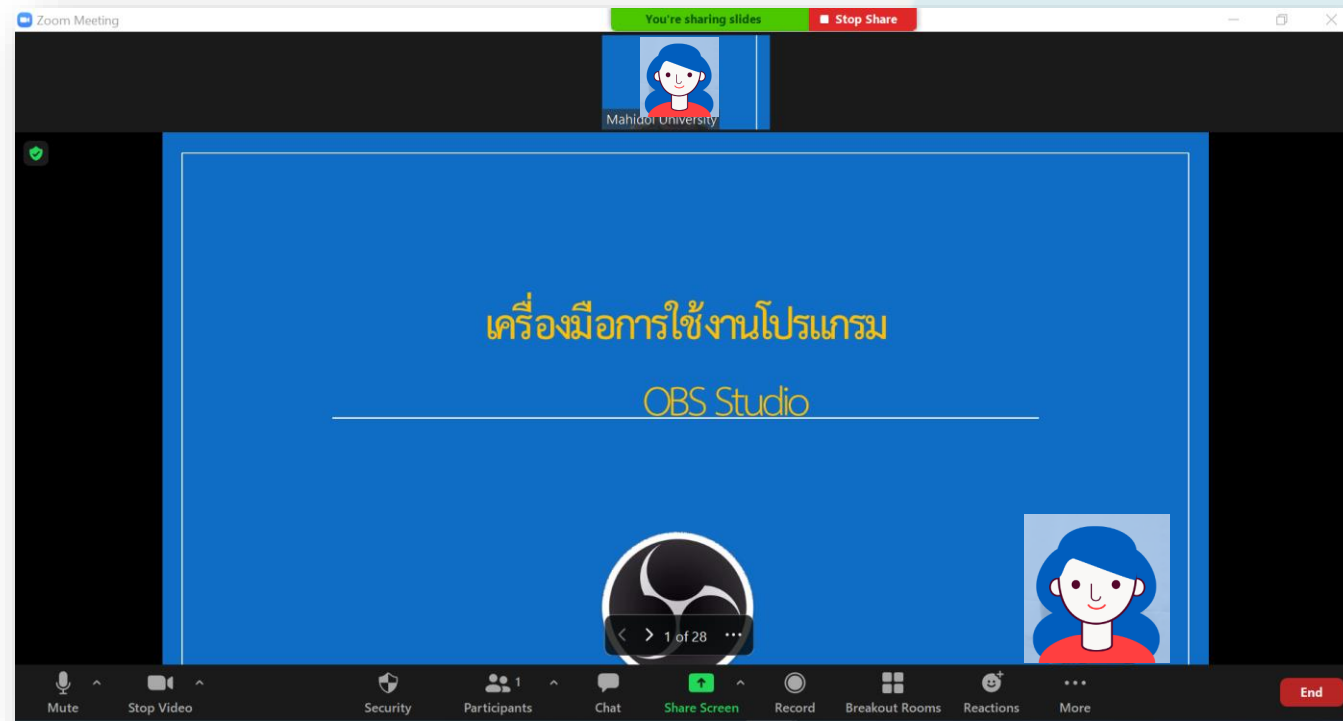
Zoom Meeting

You're sharing slides
Stop Share

Mahidol University

เครื่องมือการใช้งานโปรแกรม

OBS Studio

1 of 28

Mute
Stop Video
Security
Participants 1
Chat
Share Screen
Record
Breakout Rooms
Reactions
More
End